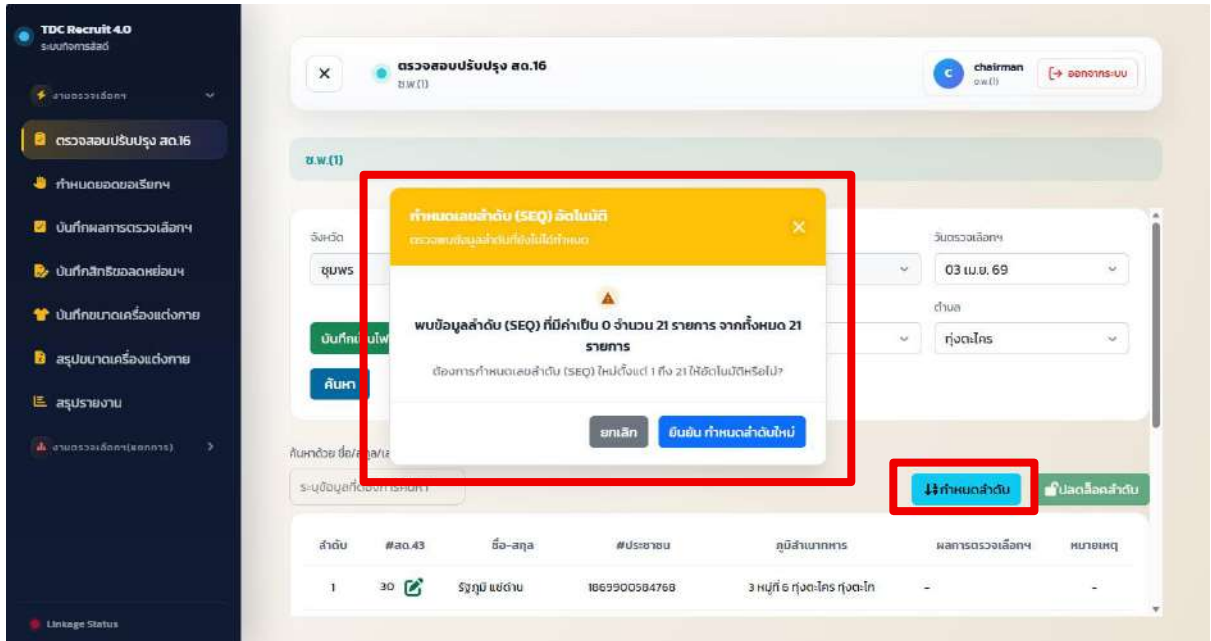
TDC Recruit 4.0
ระบบทหารสัสดี

งานตรวจเลือกฯ
ตรวจสอบปรับปรุง สด.16
กำหนดยอดขอเรียกฯ
บันทึกผลการตรวจเลือกฯ
บันทึกสิทธิขอลดหย่อนฯ
บันทึกขนาดเครื่องแต่งกาย
สรุปขนาดเครื่องแต่งกาย
สรุปรายงาน
งานตรวจเลือกฯ(นอกการ)

Linkage Status

×
ตรวจสอบปรับปรุง สด.16
ช.พ.(1)

chairman
ช.พ.(1)
ออกจากระบบ

ช.พ.(1)

จังหวัด
ชุมพร
วันตรวจเลือกฯ
03 เม.ย. 69
ตำบล
ทุ่งตะไคร
บันทึกเข้าไฟ
ค้นหา

กำหนดเลขลำดับ (SEQ) อัตโนมัติ
ตรวจพบข้อมูลลำดับที่ยังไม่ได้กำหนด
×
พบข้อมูลลำดับ (SEQ) ที่มีค่าเป็น 0 จำนวน 21 รายการ จากทั้งหมด 21 รายการ
ต้องการกำหนดเลขลำดับ (SEQ) ใหม่ตั้งแต่ 1 ถึง 21 ให้อัตโนมัติหรือไม่?
ยกเลิก
ยืนยัน กำหนดลำดับใหม่

ค้นหาด้วย ชื่อ/สกุล/เล
ระบุข้อมูลที่ต้องการค้นหา
กำหนดลำดับ
ปลดล็อคลำดับ

| ลำดับ | #สด.43 | ชื่อ-สกุล | #ประชาชน | ภูมิลำเนาทหาร | ผลการตรวจเลือกฯ | หมายเหตุ |
|---|---|---|---|---|---|---|
| 1 | 30 | รัฐภูมิ แซ่ด่าน | 1869900584768 | 3 หมู่ที่ 6 ทุ่งตะไคร ทุ่งตะโก | - | - |